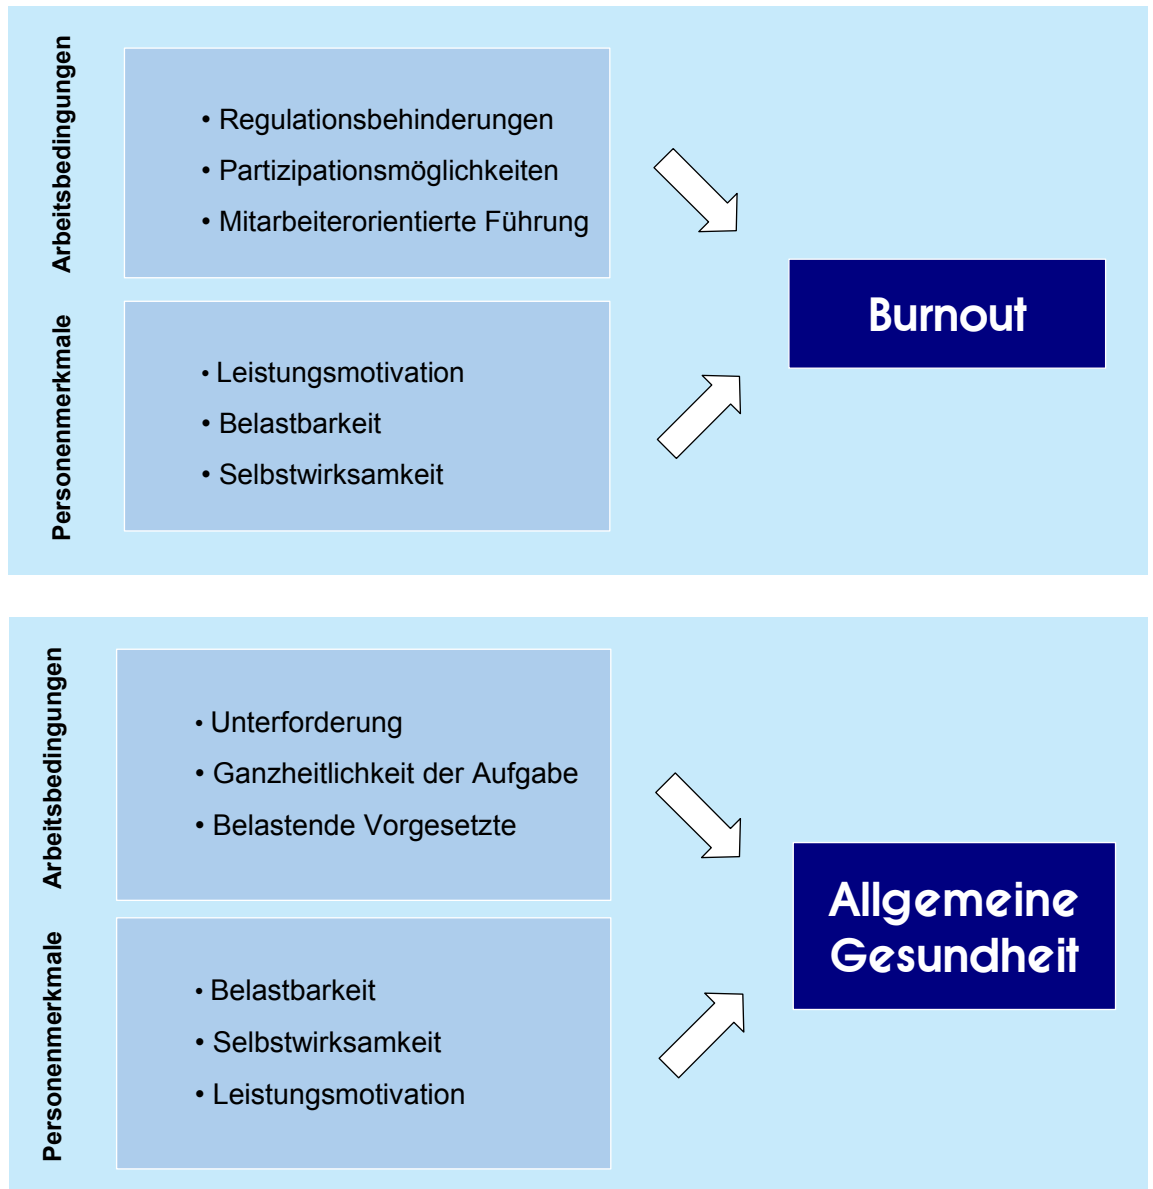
Arbeitsbedingungen

• Regulationsbehinderungen
• Partizipationsmöglichkeiten
• Mitarbeiterorientierte Führung

Personenmerkmale

• Leistungsmotivation
• Belastbarkeit
• Selbstwirksamkeit

Burnout

Arbeitsbedingungen

• Unterforderung
• Ganzheitlichkeit der Aufgabe
• Belastende Vorgesetzte

Personenmerkmale

• Belastbarkeit
• Selbstwirksamkeit
• Leistungsmotivation

Allgemeine Gesundheit